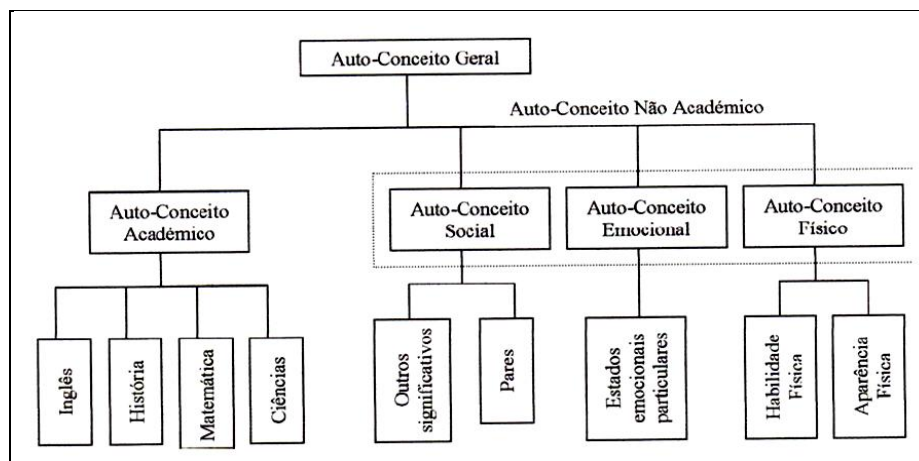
Auto-Conceito Geral

Auto-Conceito Não Académico

Auto-Conceito Académico

Auto-Conceito Social

Auto-Conceito Emocional

Auto-Conceito Físico

Inglês

História

Matemática

Ciências

Outros significativos

Pares

Estados emocionais particulares

Habilidade Física

Aparência Física